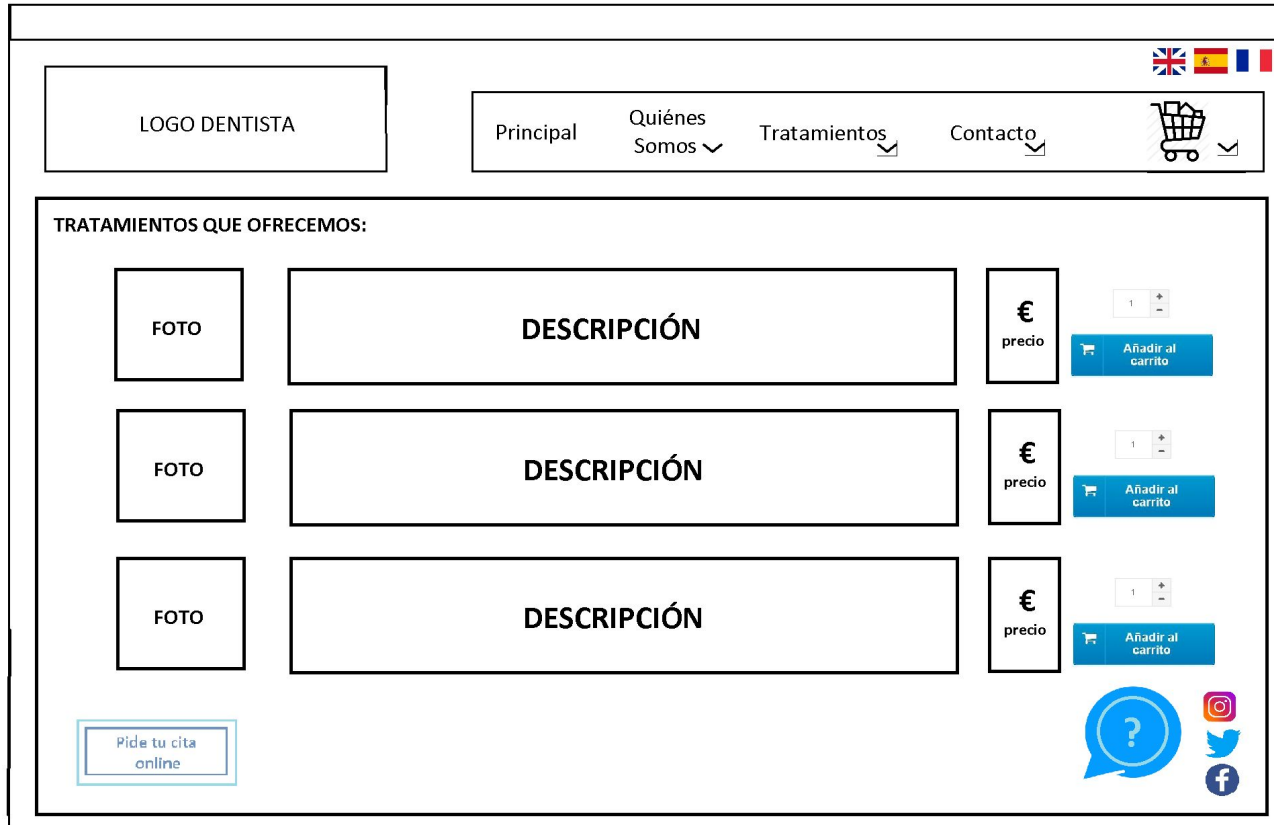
LOGO DENTISTA

Principal Quiénes Somos Tratamientos Contacto

TRATAMIENTOS QUE OFRECEMOS:

FOTO

DESCRIPCIÓN

€ precio

1 + −

Añadir al carrito

FOTO

DESCRIPCIÓN

€ precio

1 + −

Añadir al carrito

FOTO

DESCRIPCIÓN

€ precio

1 + −

Añadir al carrito

Pide tu cita online

?